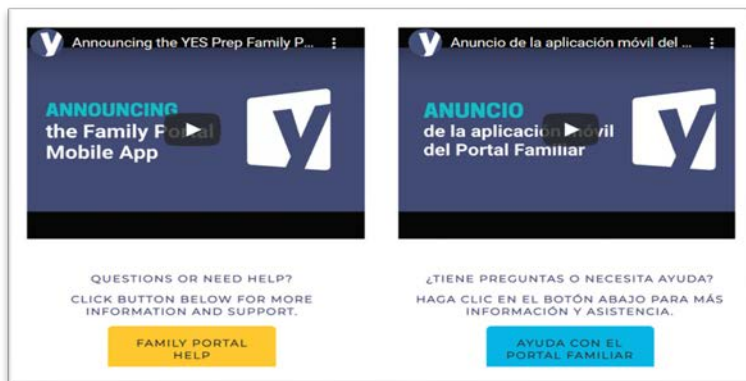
Announcing the YES Prep Family P...

ANNOUNCING
the Family P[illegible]al
Mobile App

QUESTIONS OR NEED HELP?

CLICK BUTTON BELOW FOR MORE INFORMATION AND SUPPORT.

FAMILY PORTAL HELP

Anuncio de la aplicación móvil del ...

ANUNCIO
de la aplicació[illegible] móvil
del Portal Familiar

¿TIENE PREGUNTAS O NECESITA AYUDA?

HAGA CLIC EN EL BOTÓN ABAJO PARA MÁS INFORMACIÓN Y ASISTENCIA.

AYUDA CON EL PORTAL FAMILIAR